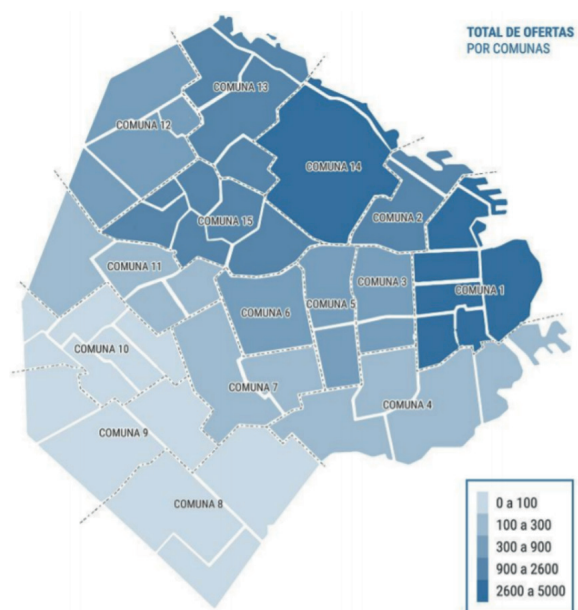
TOTAL DE OFERTAS
POR COMUNAS

COMUNA 13
COMUNA 12
COMUNA 14
COMUNA 2
COMUNA 15
COMUNA 11
COMUNA 3
COMUNA 1
COMUNA 5
COMUNA 6
COMUNA 10
COMUNA 7
COMUNA 4
COMUNA 9
COMUNA 8

0 a 100
100 a 300
300 a 900
900 a 2600
2600 a 5000